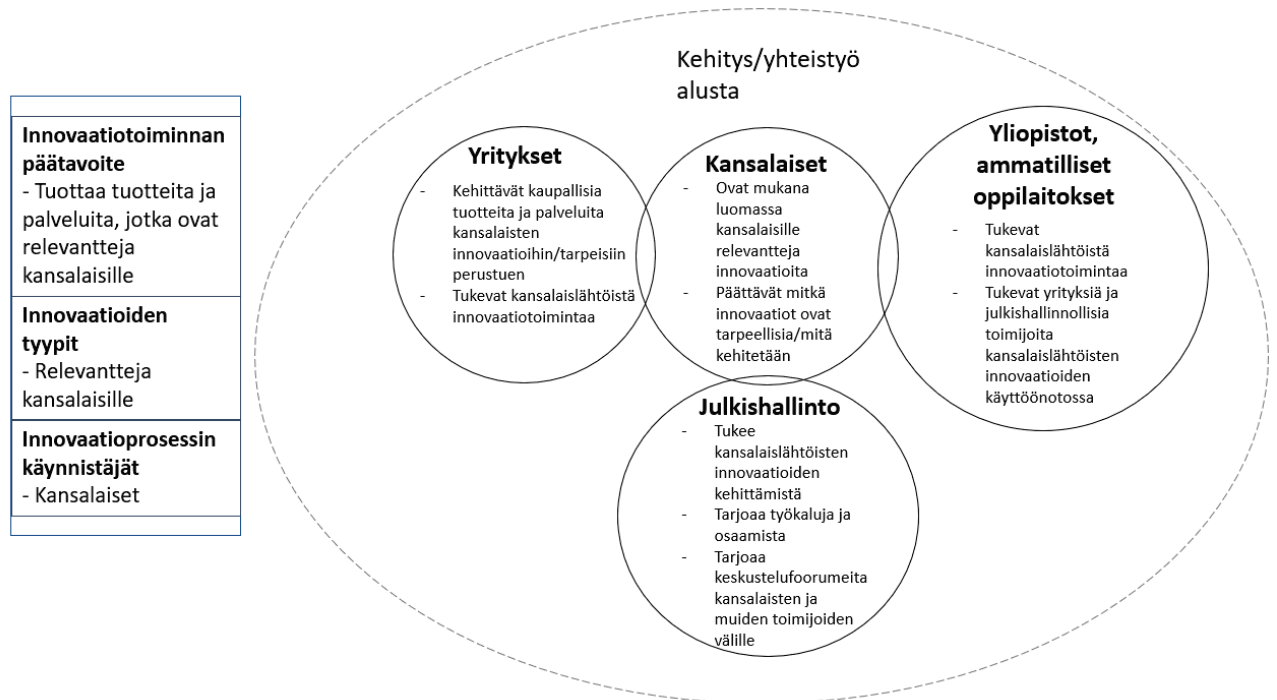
**Innovaatiotoiminnan päätavoite**
- Tuottaa tuotteita ja palveluita, jotka ovat relevantteja kansalaisille

**Innovaatioiden tyypit**
- Relevantteja kansalaisille

**Innovaatioprosessin käynnistäjät**
- Kansalaiset

Kehitys/yhteistyö alusta

**Yritykset**
- Kehittävät kaupallisia tuotteita ja palveluita kansalaisten innovaatioihin/tarpeisiin perustuen
- Tukevat kansalaislähtöistä innovaatiotoimintaa

**Kansalaiset**
- Ovat mukana luomassa kansalaisille relevantteja innovaatioita
- Päättävät mitkä innovaatiot ovat tarpeellisia/mitä kehitetään

**Yliopistot, ammatilliset oppilaitokset**
- Tukevat kansalaislähtöistä innovaatiotoimintaa
- Tukevat yrityksiä ja julkishallinnollisia toimijoita kansalaislähtöisten innovaatioiden käyttöönotossa

**Julkishallinto**
- Tukee kansalaislähtöisten innovaatioiden kehittämistä
- Tarjoaa työkaluja ja osaamista
- Tarjoaa keskustelufoorumeita kansalaisten ja muiden toimijoiden välille